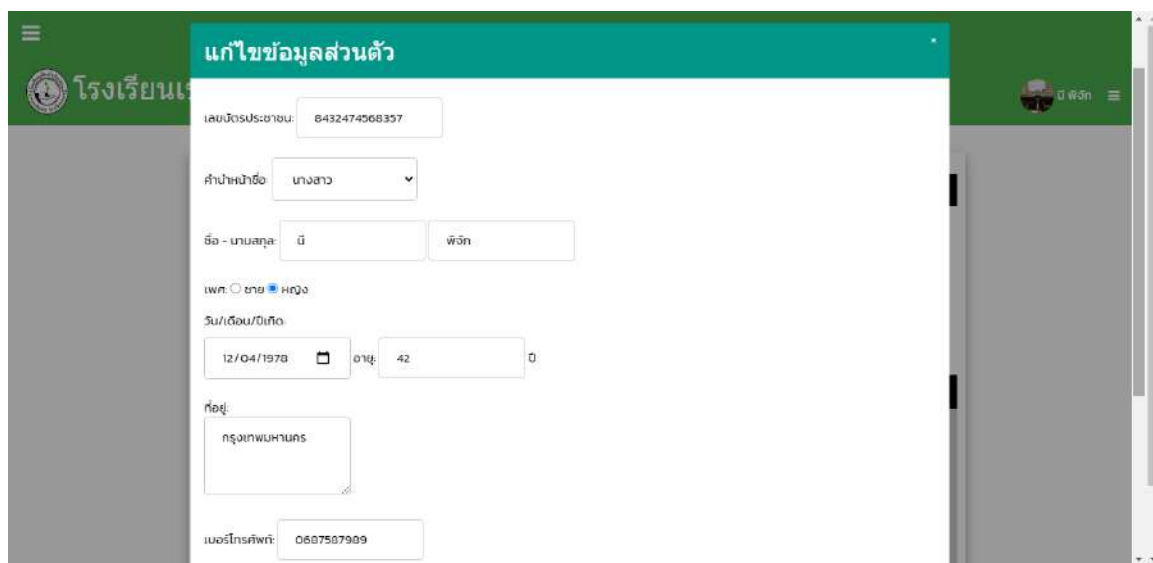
โรงเรียนเ

ปี พิจัก

แก้ไขข้อมูลส่วนตัว

เลขบัตรประชาชน: 8432474568357

คำนำหน้าชื่อ: นางสาว

ชื่อ - นามสกุล: ปี พิจัก

เพศ: ชาย หญิง

วัน/เดือน/ปีเกิด:

12/04/1978 อายุ: 42 ปี

ที่อยู่:

กรุงเทพมหานคร

เบอร์โทรศัพท์: 0687587989